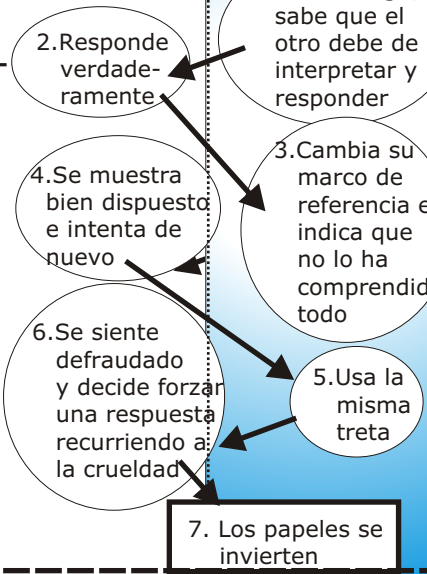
sabe que el otro debe de interpretar y responder

2.Responde verdaderamente

3.Cambia su marco de referencia e indica que no lo ha comprendid todo

4.Se muestra bien dispuesto e intenta de nuevo

5.Usa la misma treta

6.Se siente defraudado y decide forzar una respuesta recurriendo a la crueldad

7. Los papeles se invierten